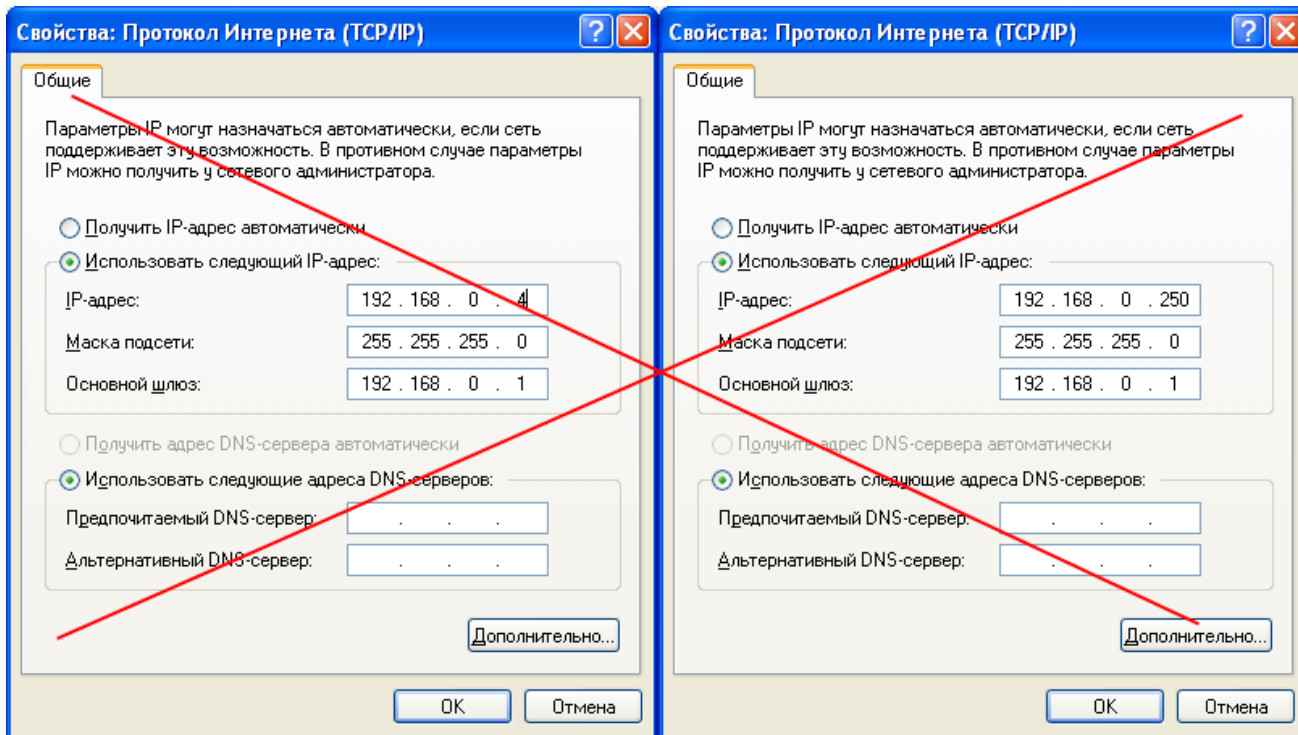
Свойства: Протокол Интернета (TCP/IP)

Общие

Параметры IP могут назначаться автоматически, если сеть поддерживает эту возможность. В противном случае параметры IP можно получить у сетевого администратора.

Получить IP-адрес автоматически

Использовать следующий IP-адрес:

IP-адрес: 192 . 168 . 0 . 4

Маска подсети: 255 . 255 . 255 . 0

Основной шлюз: 192 . 168 . 0 . 1

Получить адрес DNS-сервера автоматически

Использовать следующие адреса DNS-серверов:

Предпочитаемый DNS-сервер: . . .

Альтернативный DNS-сервер: . . .

Дополнительно...

OK Отмена

Свойства: Протокол Интернета (TCP/IP)

Общие

Параметры IP могут назначаться автоматически, если сеть поддерживает эту возможность. В противном случае параметры IP можно получить у сетевого администратора.

Получить IP-адрес автоматически

Использовать следующий IP-адрес:

IP-адрес: 192 . 168 . 0 . 250

Маска подсети: 255 . 255 . 255 . 0

Основной шлюз: 192 . 168 . 0 . 1

Получить адрес DNS-сервера автоматически

Использовать следующие адреса DNS-серверов:

Предпочитаемый DNS-сервер: . . .

Альтернативный DNS-сервер: . . .

Дополнительно...

OK Отмена